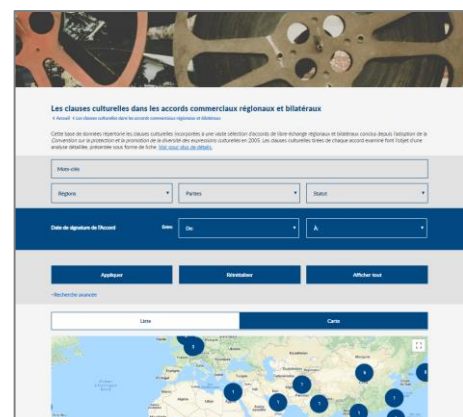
Les clauses culturelles dans les accords commerciaux régionaux et bilatéraux

< Accueil < Les clauses culturelles dans les accords commerciaux régionaux et bilatéraux

Cette base de données répertorie les clauses culturelles incorporées à une vaste sélection d'accords de libre-échange régionaux et bilatéraux conclus depuis l'adoption de la Convention sur la protection et la promotion de la diversité des expressions culturelles en 2005. Les clauses culturelles tirées de chaque accord examiné font l'objet d'une analyse détaillée, présentée sous forme de fiche. Voir aussi plus de détails.

Mots-clés

Régions

Parties

Statut

Date de signature de l'Accord

Entre

De

À

Appliquer

Réinitialiser

Afficher tout

+Recherche avancée

Liste

Carte